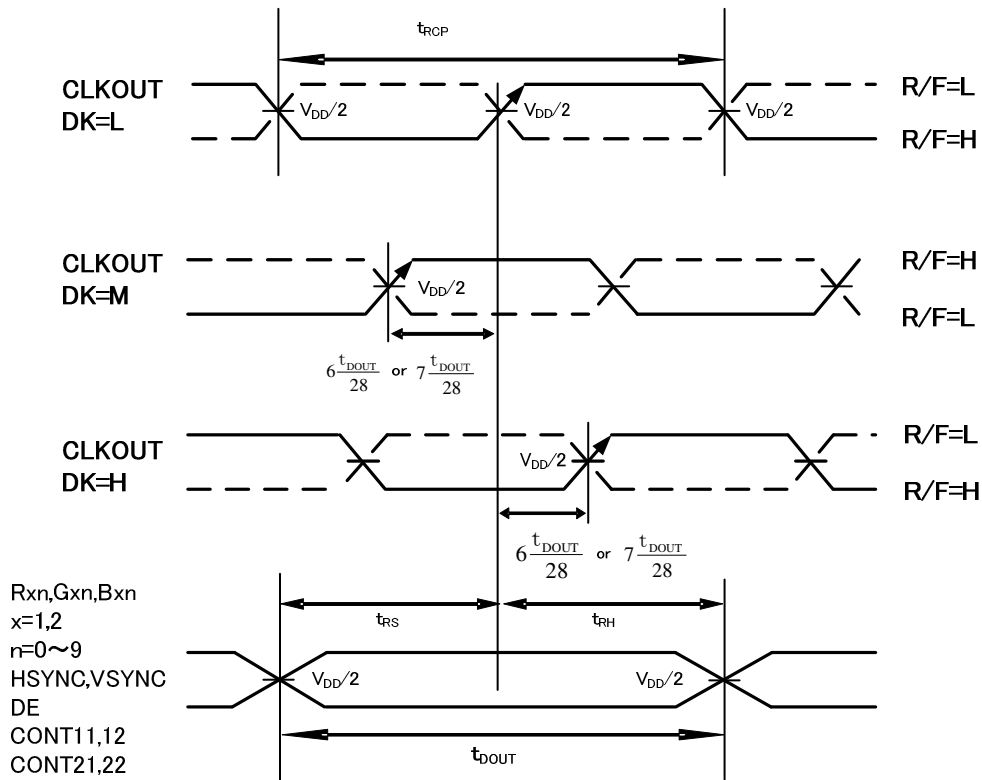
$t_{RCP}$

CLKOUT
DK=L

$V_{DD}/2$

$V_{DD}/2$

$V_{DD}/2$

R/F=L

R/F=H

CLKOUT
DK=M

$V_{DD}/2$

R/F=H

R/F=L

$6\frac{t_{DOUT}}{28}$ or $7\frac{t_{DOUT}}{28}$

CLKOUT
DK=H

$V_{DD}/2$

R/F=L

R/F=H

$6\frac{t_{DOUT}}{28}$ or $7\frac{t_{DOUT}}{28}$

Rxn,Gxn,Bxn
x=1,2
n=0～9
HSYNC,VSYNC
DE
CONT11,12
CONT21,22

$t_{RS}$

$t_{RH}$

$V_{DD}/2$

$V_{DD}/2$

$t_{DOUT}$